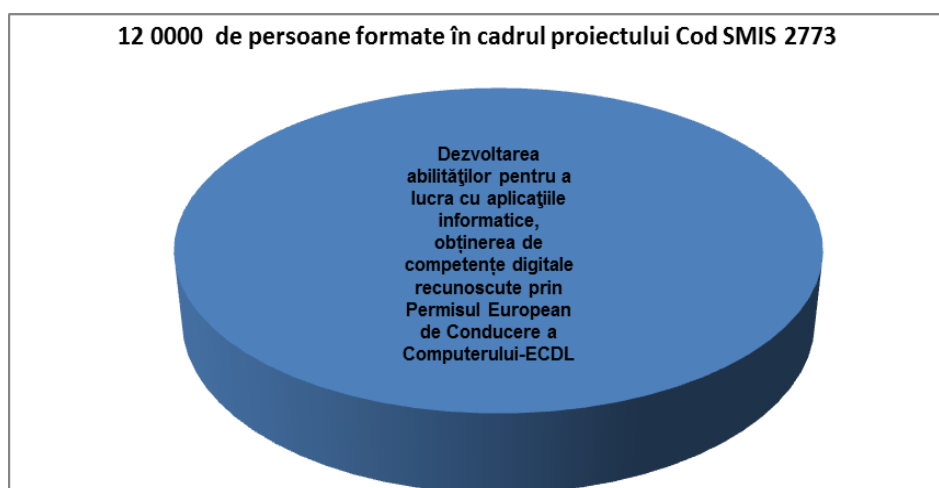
12 0000 de persoane formate în cadrul proiectului Cod SMIS 2773

Dezvoltarea abilităţilor pentru a lucra cu aplicaţiile informatice, obținerea de competențe digitale recunoscute prin Permisul European de Conducere a Computerului-ECDL